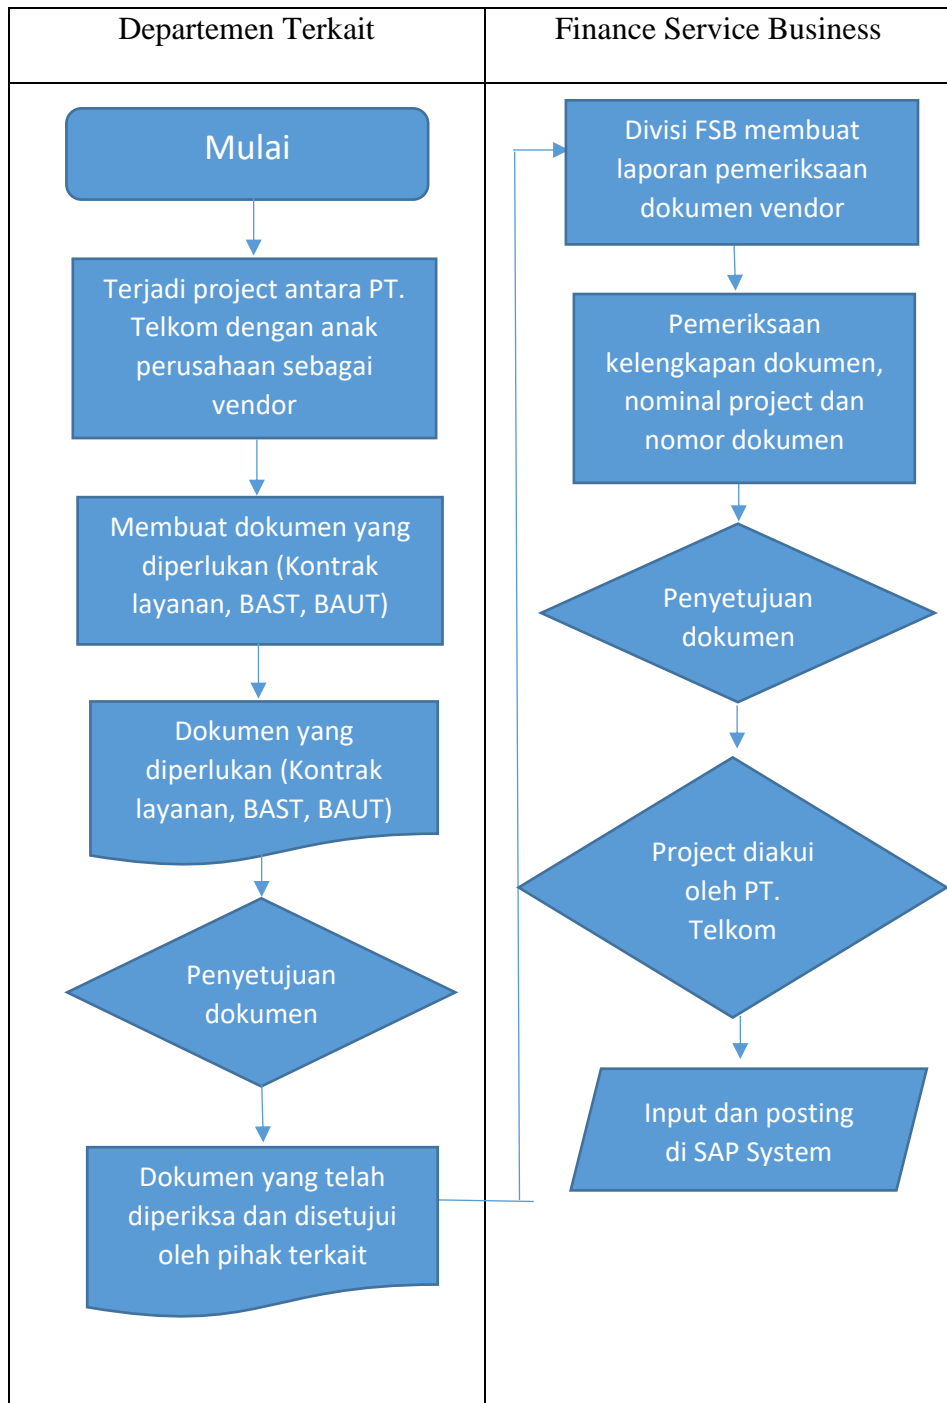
| Departemen Terkait | Finance Service Business |
|---|---|

Mulai

Terjadi project antara PT. Telkom dengan anak perusahaan sebagai vendor

Membuat dokumen yang diperlukan (Kontrak layanan, BAST, BAUT)

Dokumen yang diperlukan (Kontrak layanan, BAST, BAUT)

Penyetujuan dokumen

Dokumen yang telah diperiksa dan disetujui oleh pihak terkait

Divisi FSB membuat laporan pemeriksaan dokumen vendor

Pemeriksaan kelengkapan dokumen, nominal project dan nomor dokumen

Penyetujuan dokumen

Project diakui oleh PT. Telkom

Input dan posting di SAP System